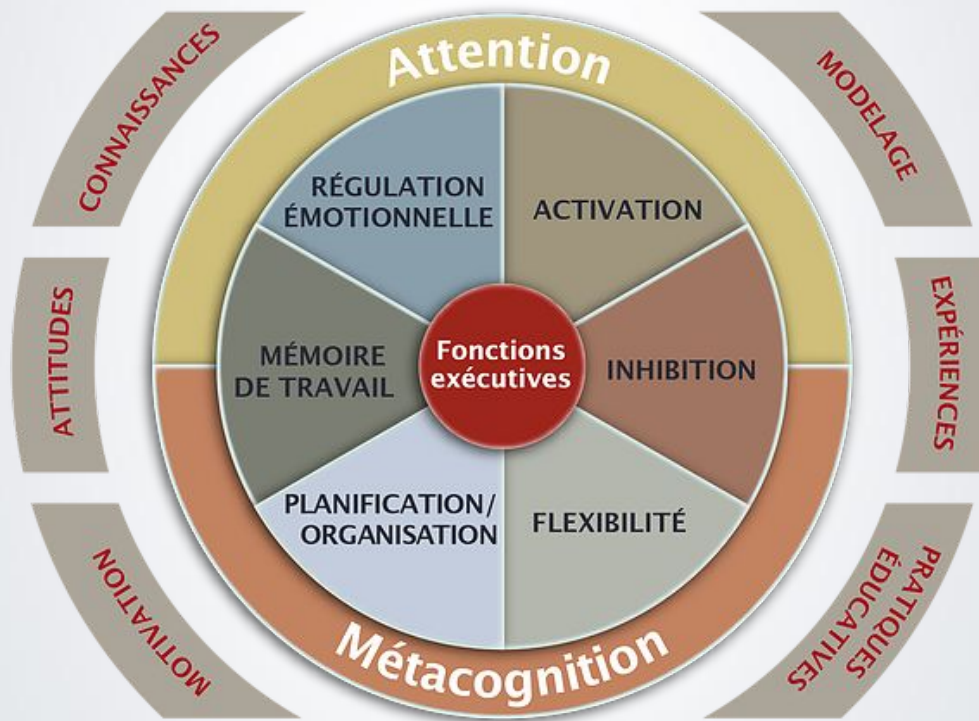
CONNAISSANCES

Attention

MODELAGE

ATTITUDES

RÉGULATION ÉMOTIONNELLE

ACTIVATION

EXPÉRIENCES

MÉMOIRE DE TRAVAIL

Fonctions exécutives

INHIBITION

PLANIFICATION/ ORGANISATION

FLEXIBILITÉ

MOTIVATION

Métacognition

PRATIQUES ÉDUCATIVES